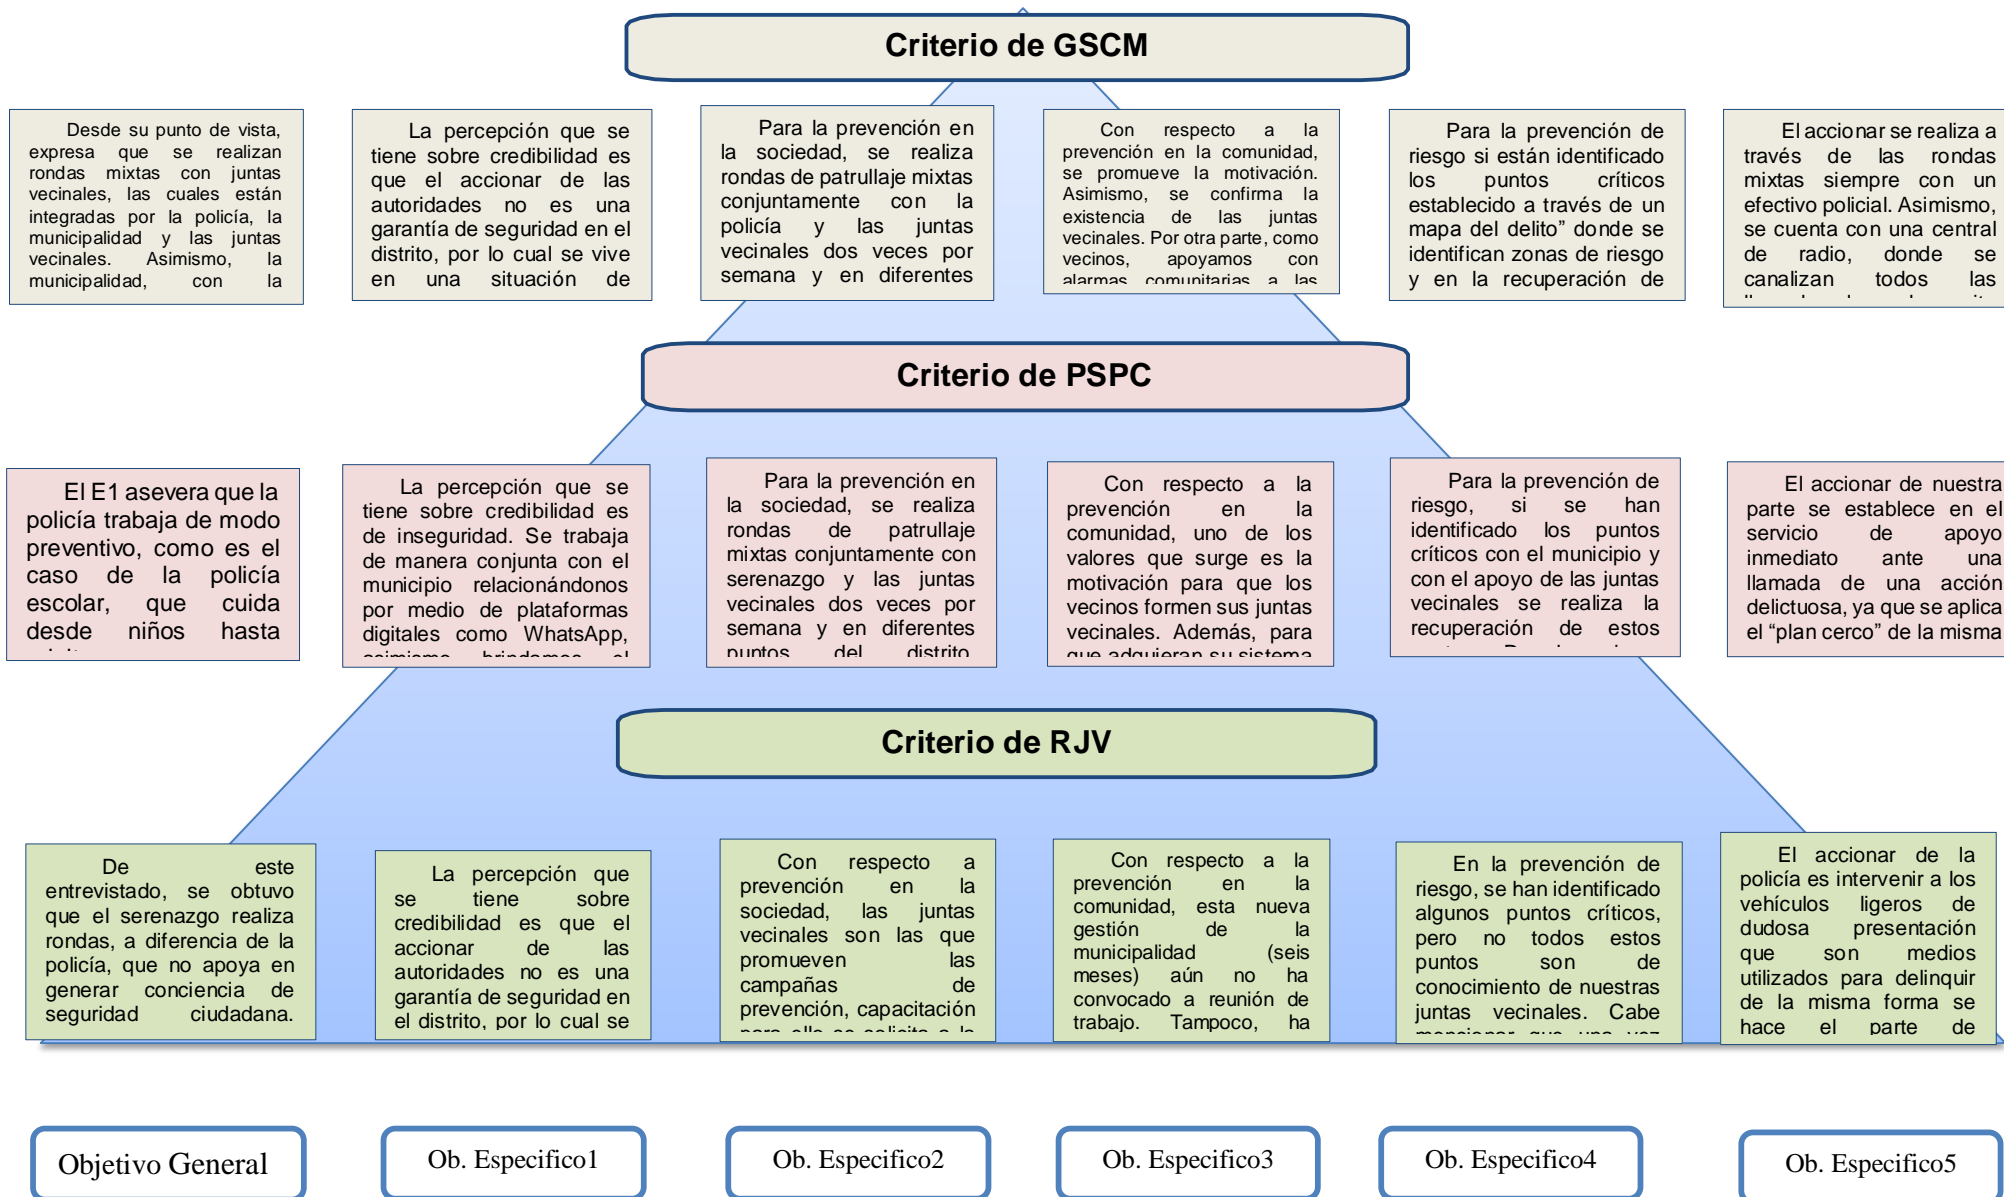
Criterio de GSCM

Desde su punto de vista, expresa que se realizan rondas mixtas con juntas vecinales, las cuales están integradas por la policía, la municipalidad y las juntas vecinales. Asimismo, la municipalidad, con la

La percepción que se tiene sobre credibilidad es que el accionar de las autoridades no es una garantía de seguridad en el distrito, por lo cual se vive en una situación de

Para la prevención en la sociedad, se realiza rondas de patrullaje mixtas conjuntamente con la policía y las juntas vecinales dos veces por semana y en diferentes

Con respecto a la prevención en la comunidad, se promueve la motivación. Asimismo, se confirma la existencia de las juntas vecinales. Por otra parte, como vecinos, apoyamos con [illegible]

Para la prevención de riesgo si están identificado los puntos críticos establecido a través de un mapa del delito" donde se identifican zonas de riesgo y en la recuperación de

El accionar se realiza a través de las rondas mixtas siempre con un efectivo policial. Asimismo, se cuenta con una central de radio, donde se canalizan todos las

Criterio de PSPC

El E1 asevera que la policía trabaja de modo preventivo, como es el caso de la policía escolar, que cuida desde niños hasta

La percepción que se tiene sobre credibilidad es de inseguridad. Se trabaja de manera conjunta con el municipio relacionándonos por medio de plataformas digitales como WhatsApp,

Para la prevención en la sociedad, se realiza rondas de patrullaje mixtas conjuntamente con serenazgo y las juntas vecinales dos veces por semana y en diferentes puntos del distrito

Con respecto a la prevención en la comunidad, uno de los valores que surge es la motivación para que los vecinos formen sus juntas vecinales. Además, para

Para la prevención de riesgo, si se han identificado los puntos críticos con el municipio y con el apoyo de las juntas vecinales se realiza la recuperación de estos

El accionar de nuestra parte se establece en el servicio de apoyo inmediato ante una llamada de una acción delictuosa, ya que se aplica el "plan cerco" de la misma

Criterio de RJV

De este entrevistado, se obtuvo que el serenazgo realiza rondas, a diferencia de la policía, que no apoya en generar conciencia de seguridad ciudadana.

La percepción que se tiene sobre credibilidad es que el accionar de las autoridades no es una garantía de seguridad en el distrito, por lo cual se

Con respecto a la prevención en la sociedad, las juntas vecinales son las que promueven las campañas de prevención, capacitación

Con respecto a la prevención en la comunidad, esta nueva gestión de la municipalidad (seis meses) aún no ha convocado a reunión de trabajo. Tampoco, ha

En la prevención de riesgo, se han identificado algunos puntos críticos, pero no todos estos puntos son de conocimiento de nuestras juntas vecinales. Cabe

El accionar de la policía es intervenir a los vehículos ligeros de dudosa presentación que son medios utilizados para delinquir de la misma forma se hace el parte de

Objetivo General

Ob. Especifico1

Ob. Especifico2

Ob. Especifico3

Ob. Especifico4

Ob. Especifico5